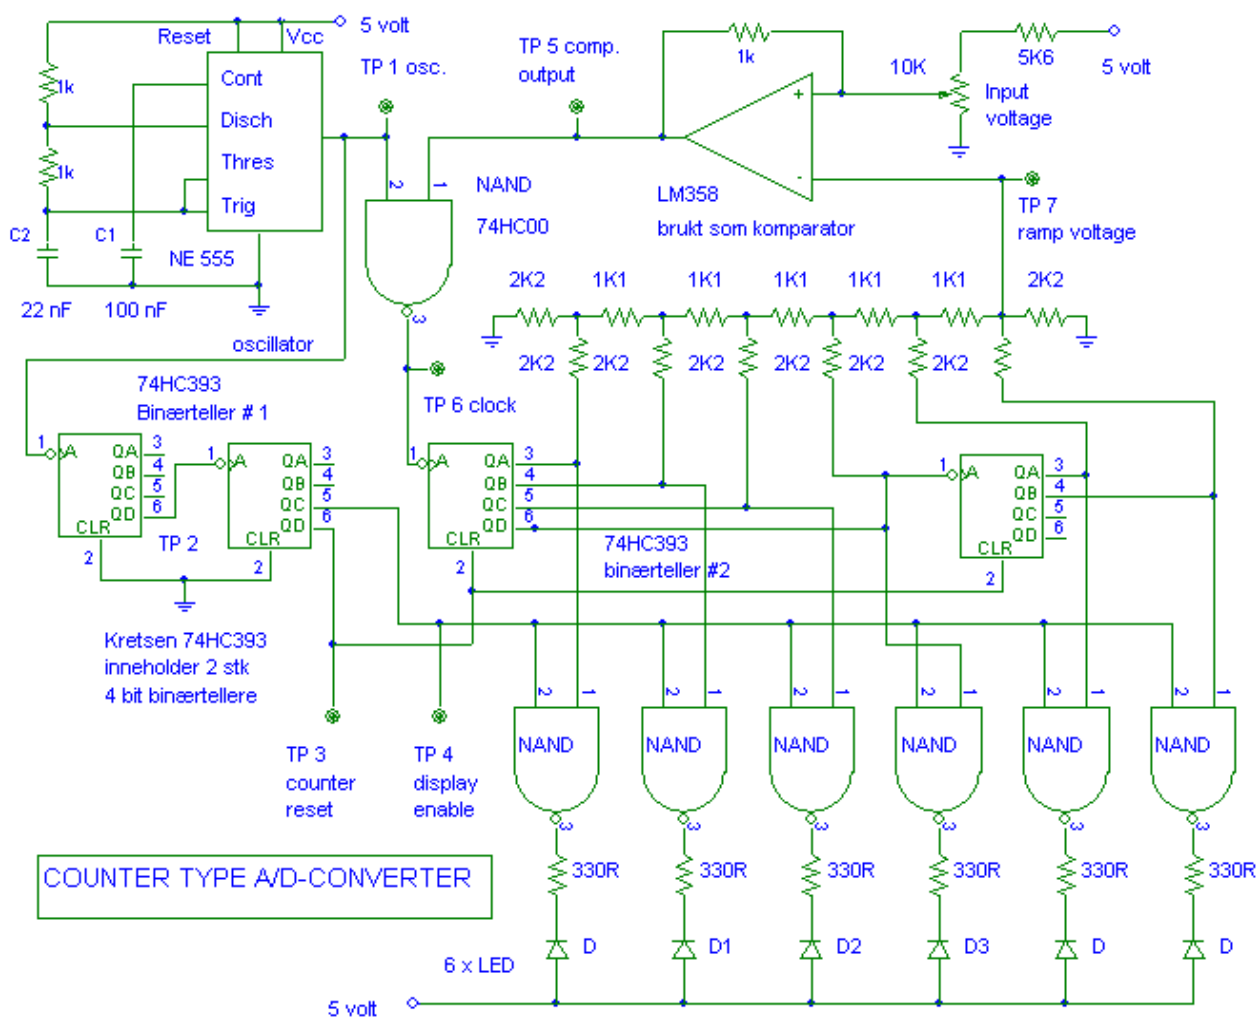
Reset
Vcc
5 volt
Cont
Disch
Thres
Trig
1k
1k
C2
C1
NE 555
22 nF
100 nF
oscillator
TP 1 osc.
TP 5 comp. output
1k
10K
5K6
5 volt
Input voltage
NAND
74HC00
LM358
brukt som komparator
TP 7
ramp voltage
2K2
1K1
1K1
1K1
1K1
1K1
2K2
2K2
2K2
2K2
2K2
2K2
2K2
74HC393
Binærteller # 1
TP 6 clock
1 A
QA 3
QB 4
QC 5
QD 6
CLR 2
TP 2
1 A
QA 3
QB 4
QC 5
QD 6
CLR 2
1 A
QA 3
QB 4
QC 5
QD 6
CLR 2
74HC393
binærteller #2
1 A
QA 3
QB 4
QC 5
QD 6
CLR 2
Kretsen 74HC393 inneholder 2 stk 4 bit binærtellere
TP 3 counter reset
TP 4 display enable
NAND
NAND
NAND
NAND
NAND
NAND
330R
330R
330R
330R
330R
330R
D
D1
D2
D3
D
D
6 x LED
5 volt
COUNTER TYPE A/D-CONVERTER